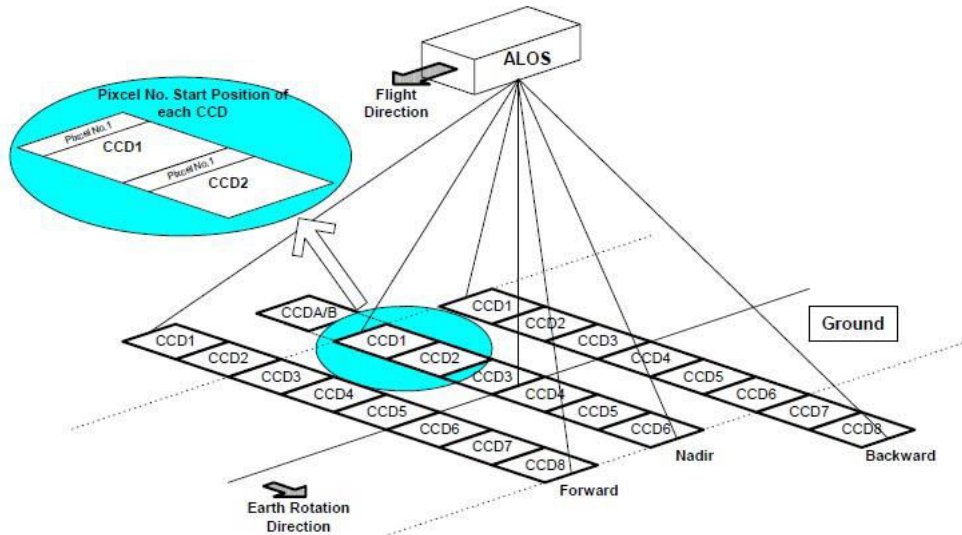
ALOS

Flight Direction

Pixcel No. Start Position of each CCD

Pixcel No.1
CCD1
Pixcel No.1
CCD2

CCD1
CCD2
CCD3
CCD4
CCD5
CCD6
CCD7
CCD8
Backward

Ground

CCDA/B
CCD1
CCD2
CCD3
CCD4
CCD5
CCD6
Nadir

CCD1
CCD2
CCD3
CCD4
CCD5
CCD6
CCD7
CCD8
Forward

Earth Rotation Direction